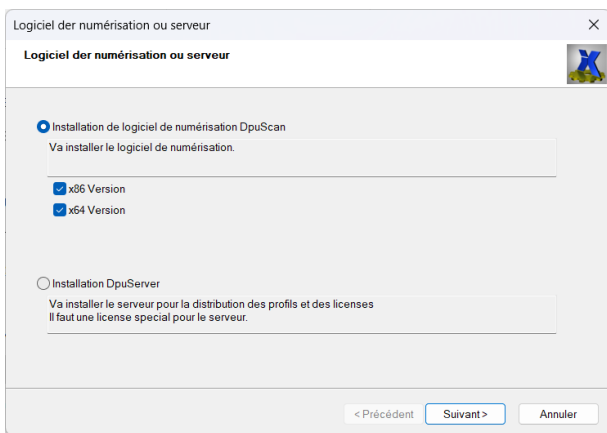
Logiciel der numérisation ou serveur

Logiciel der numérisation ou serveur

Installation de logiciel de numérisation DpuScan

Va installer le logiciel de numérisation.

x86 Version

x64 Version

Installation DpuServer

Va installer le serveur pour la distribution des profils et des licenses
Il faut une license special pour le serveur.

< Précédent Suivant > Annuler